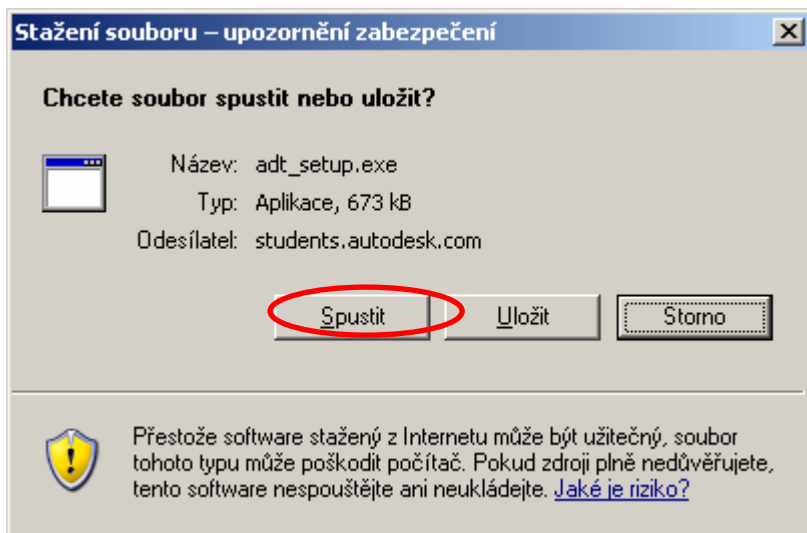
Stažení souboru – upozornění zabezpečení

Chcete soubor spustit nebo uložit?

Název: adt_setup.exe
Typ: Aplikace, 673 kB
Odesílatel: students.autodesk.com

Spustit
Uložit
Storno

Přestože software stažený z Internetu může být užitečný, soubor tohoto typu může poškodit počítač. Pokud zdroji plně nedůvěřujete, tento software nespouštějte ani neukládejte. Jaké je riziko?